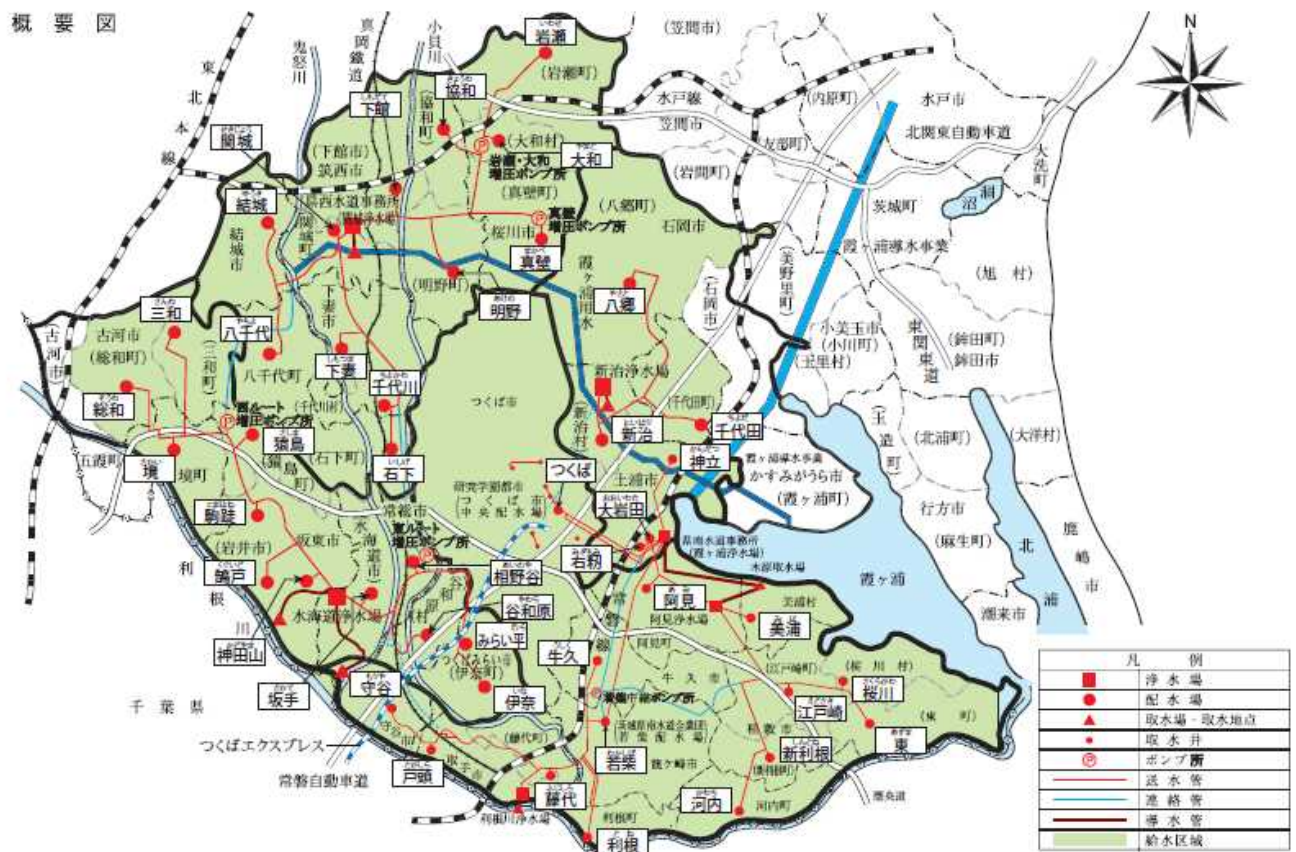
概要図

N

東北本線
鬼怒川
真岡鐵道
小貝川
岩瀬
(岩瀬町)
(笠間市)
下館
協和
(協和町)
(大和村)
水戸線
笠間市
(内原町)
友部町
水戸市
北関東自動車道
関城
(下館市)
筑西市
大和
岩瀬・大和増圧ポンプ所
(真壁町)
(岩間町)
茨城町
大洗町
涸沼
結城
関西水道事務所
真壁増圧ポンプ所
桜川市
(八郷町)
石岡市
霞ヶ浦導水事業
結城市
関城町
真壁
霞ヶ浦用水
八郷
(美野里町)
(旭村)
(明野町)
下妻市
明野
(石岡市)
三和
古河市
(総和町)
(三和町)
八千代
八千代町
古河市
下妻
千代川
小美玉市
(小川町)
(玉里村)
東関東道
(鉾田町)
鉾田市
総和
つくば市
新治浄水場
(千代田町)
(千代川村)
猿島
(石下町)
新治
千代田
(新治村)
(玉造町)
(北浦町)
(大洋村)
五霞町
境
境町
石下
つくば
神立
霞ヶ浦導水事業
かすみがうら市
(霞ヶ浦町)
土浦市
研究学園都市
つくば市中央配水場
大岩田
駒跿
常総市
坂東市
水海道市
増圧ポンプ所
(岩井市)
利根川
鵠戸
相野谷
岩和
県南水道事務所
(霞ヶ浦浄水場)
木原取水場
霞ヶ浦
行方市
(麻生町)
北浦
鹿嶋市
潮来市
谷和原
阿見
美浦
水海道浄水場
美浦村
神田山
みらい平
阿見浄水場
阿見町
牛久
(伊奈町)
(江戸崎町)
(桜川村)
桜川
坂手
千葉県
守谷
伊奈
牛久市
稲敷市
江戸崎
(東町)
つくばエクスプレス
茨城県南水道企業団
龍ヶ崎市
新利根
東
(新利根町)
(藤代町)
戸頭
岩栗
常磐自動車道
取手市
藤代
河内
河内町
利根川浄水場
利根町
利根

凡例
浄水場
配水場
取水場・取水地点
取水井
ポンプ所
送水管
連絡管
導水管
給水区域